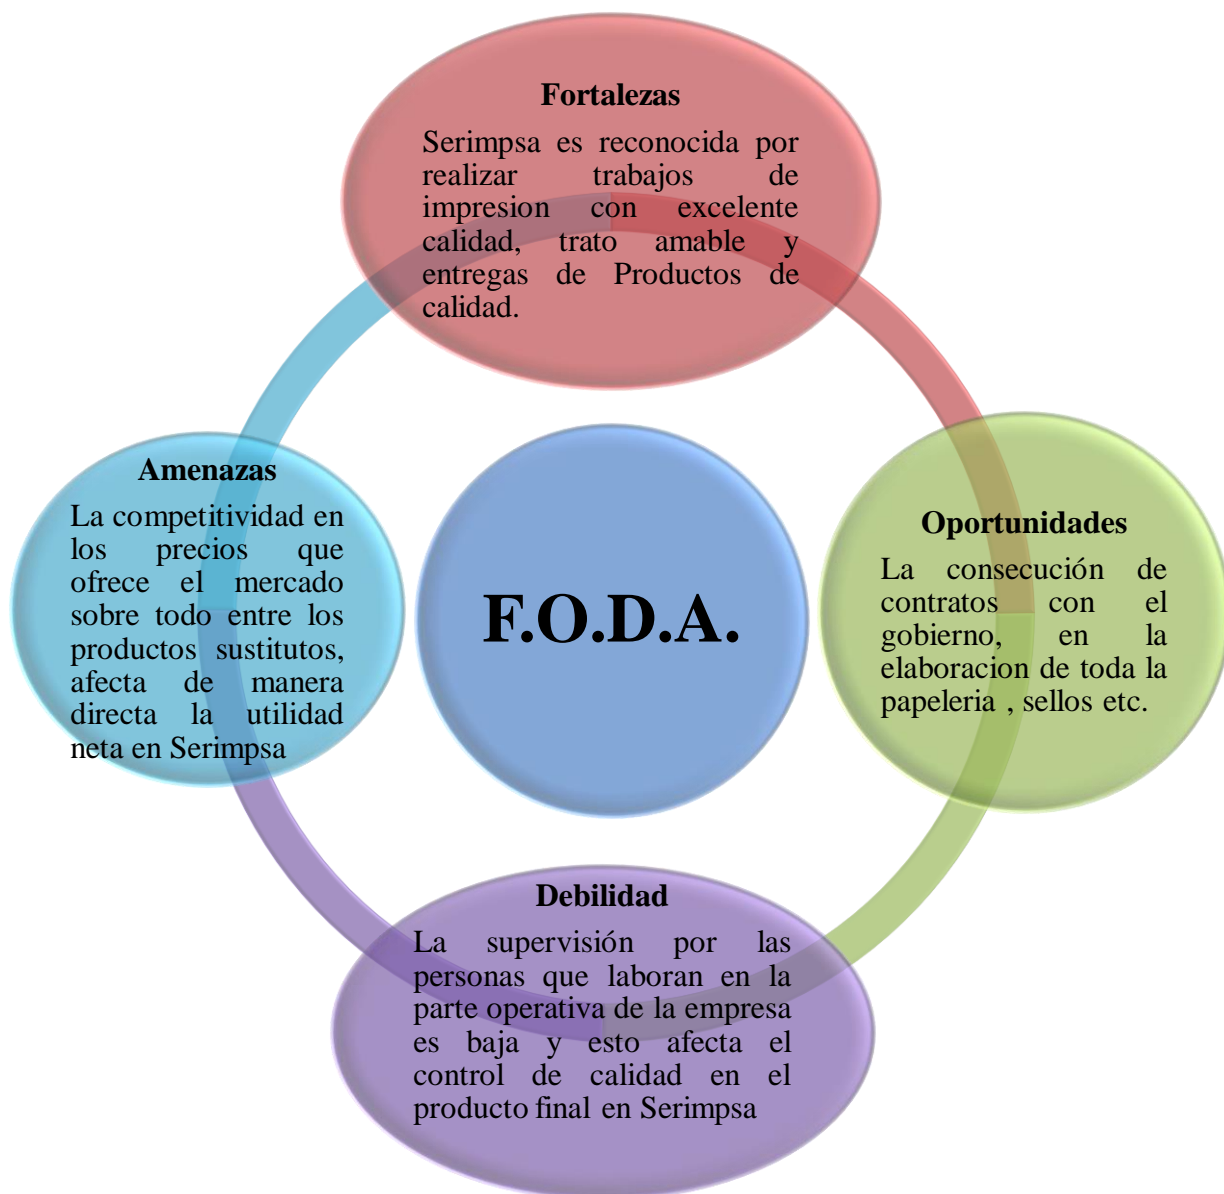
Fortalezas

Serimpsa es reconocida por realizar trabajos de impresion con excelente calidad, trato amable y entregas de Productos de calidad.

Amenazas

La competitividad en los precios que ofrece el mercado sobre todo entre los productos sustitutos, afecta de manera directa la utilidad neta en Serimpsa

F.O.D.A.

Oportunidades

La consecución de contratos con el gobierno, en la elaboracion de toda la papeleria , sellos etc.

Debilidad

La supervisión por las personas que laboran en la parte operativa de la empresa es baja y esto afecta el control de calidad en el producto final en Serimpsa